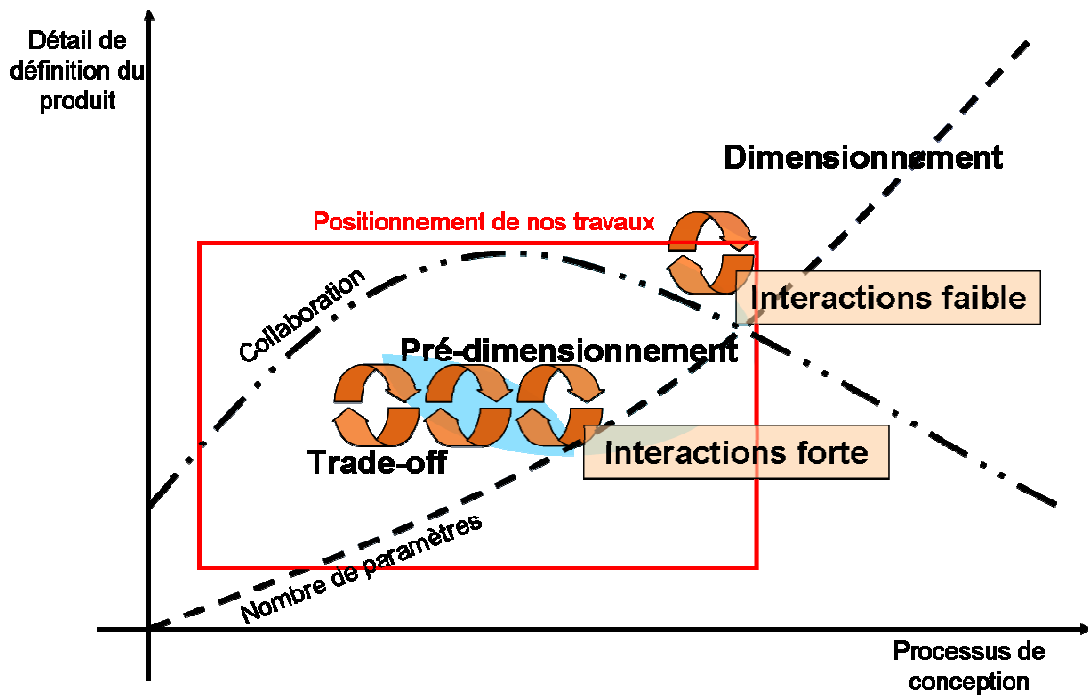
Détail de définition du produit

Dimensionnement

Positionnement de nos travaux

Collaboration

Interactions faible

Pré-dimensionnement

Trade-off

Interactions forte

Nombre de paramètres

Processus de conception